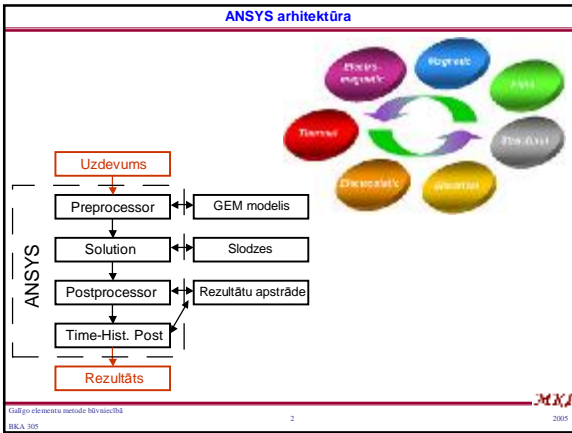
ANSYS arhitektūra

Electro-magnetic
Magnetic
Fluid
Thermal
Electrostatic
Structural
Acoustic

Uzdevums

Preprocessor
GEM modelis

Solution
Slodzes

ANSYS

Postprocessor
Rezultātu apstrāde

Time-Hist. Post

Rezultāts

Galīgo elementu metode būvniecībā
BKA 305

2

2005

MKI